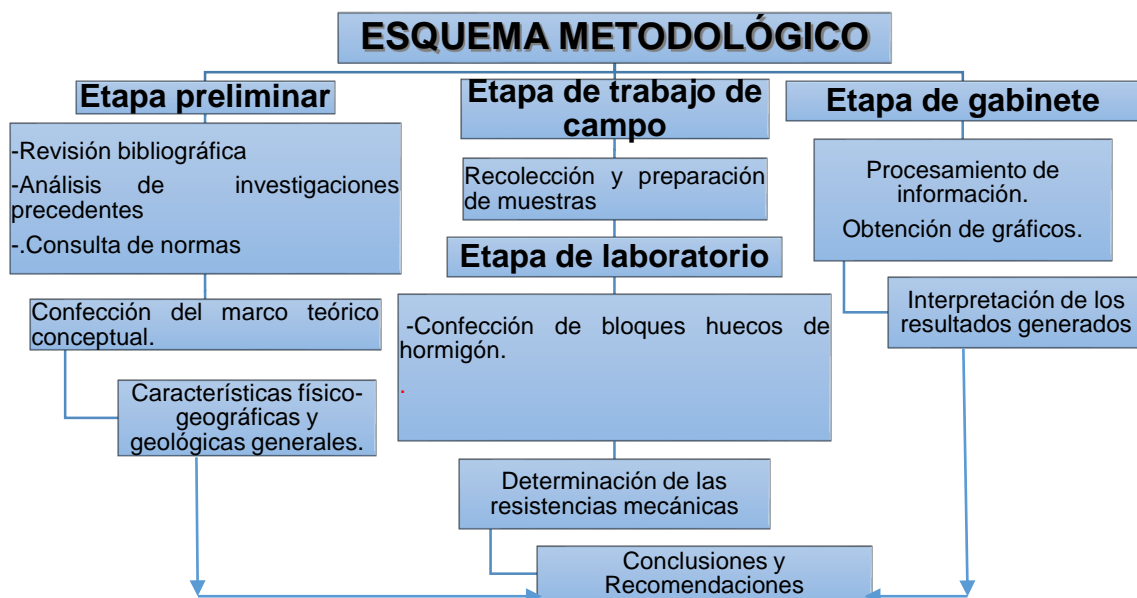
ESQUEMA METODOLÓGICO

Etapa preliminar

-Revisión bibliográfica
-Análisis de investigaciones precedentes
-.Consulta de normas

Confección del marco teórico conceptual.

Características físico-geográficas y geológicas generales.

Etapa de trabajo de campo

Recolección y preparación de muestras

Etapa de laboratorio

-Confección de bloques huecos de hormigón.

Determinación de las resistencias mecánicas

Conclusiones y Recomendaciones

Etapa de gabinete

Procesamiento de información.
Obtención de gráficos.

Interpretación de los resultados generados